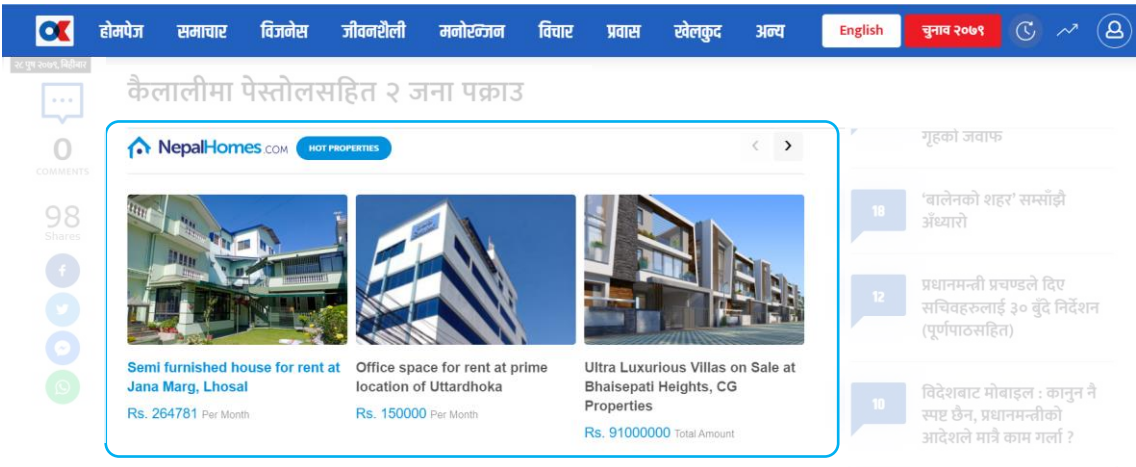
होमपेज समाचार बिजनेस जीवनशैली मनोरञ्जन विचार प्रवास खेलकुद अन्य English चुनाव २०७९

२८ पुष २०७९, बिहीबार

कैलालीमा पेस्तोलसहित २ जना पक्राउ

0
COMMENTS

98
Shares

NepalHomes.com HOT PROPERTIES

Semi furnished house for rent at Jana Marg, Lhosal
Rs. 264781 Per Month

Office space for rent at prime location of Uttardhoka
Rs. 150000 Per Month

Ultra Luxurious Villas on Sale at Bhaisepati Heights, CG Properties
Rs. 91000000 Total Amount

गृहको जवाफ

18
'बालेनको शहर' सम्साँझै अँध्यारो

12
प्रधानमन्त्री प्रचण्डले दिए सचिवहरुलाई ३० बुँदे निर्देशन (पूर्णपाठसहित)

10
विदेशबाट मोबाइल : कानुन नै स्पष्ट छैन, प्रधानमन्त्रीको आदेशले मात्रै काम गर्ला ?